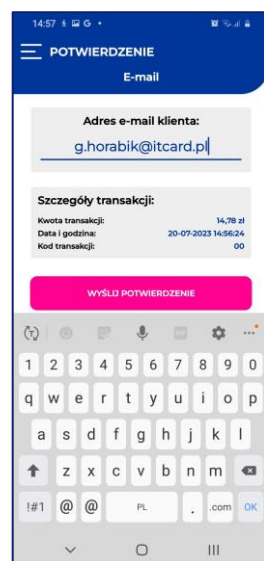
14:57 G •

POTWIERDZENIE

E-mail

Adres e-mail klienta:

g.horabik@itcard.pl

Szczegóły transakcji:

| | |
|---|---|
| Kwota transakcji: | 14,78 zł |
| Data i godzina: | 20-07-2023 14:56:24 |
| Kod transakcji: | 00 |

WYŚLIJ POTWIERDZENIE

1 2 3 4 5 6 7 8 9 0
q w e r t y u i o p
a s d f g h j k l
z x c v b n m
!#1 @ @ PL . .com OK